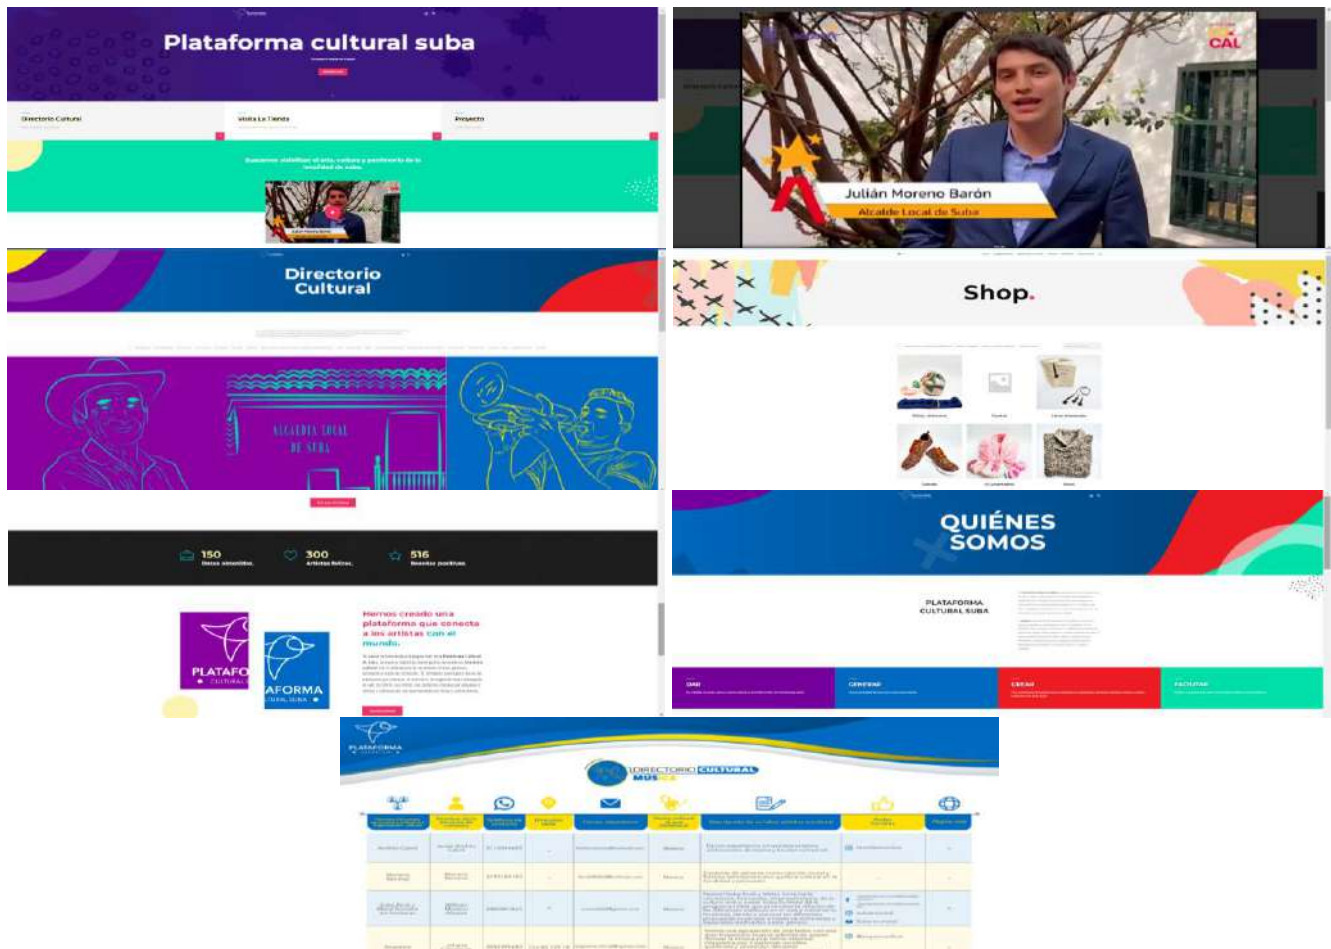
Plataforma cultural suba

Directorio Cultural

Visita La Tienda

Proyecto

Buscamos visibilizar el arte, cultura y patrimonio de la localidad de suba.

CAL

Julián Moreno Barón

Alcalde Local de Suba

Directorio Cultural

ALCALDIA LOCAL DE SUBA

Shop.

150

Datos amenibles.

300

Artistas felices.

516

Reseñas positivas.

PLATAFO

CULTURAL

AFORMA

URAL SUBA

Hemos creado una plataforma que conecta a los artistas con el mundo.

QUIÉNES SOMOS

PLATAFORMA CULTURAL SUBA

OMI

CERESAS

CEEAS

FACULTAS

PLATAFORMA

DIRECTORIO CULTURAL

MÚSICA